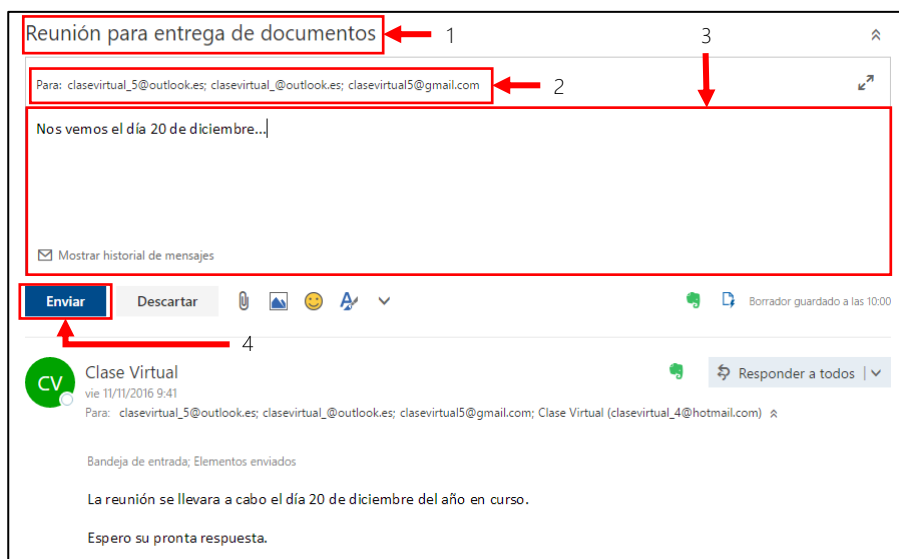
Reunión para entrega de documentos 1

3

Para: clasevirtual_5@outlook.es; clasevirtual_@outlook.es; clasevirtual5@gmail.com 2

Nos vemos el día 20 de diciembre...

Mostrar historial de mensajes

Enviar Descartar

Borrador guardado a las 10:00

4

CV Clase Virtual
vie 11/11/2016 9:41

Responder a todos

Para: clasevirtual_5@outlook.es; clasevirtual_@outlook.es; clasevirtual5@gmail.com; Clase Virtual (clasevirtual_4@hotmail.com)

Bandeja de entrada; Elementos enviados

La reunión se llevara a cabo el día 20 de diciembre del año en curso.

Espero su pronta respuesta.